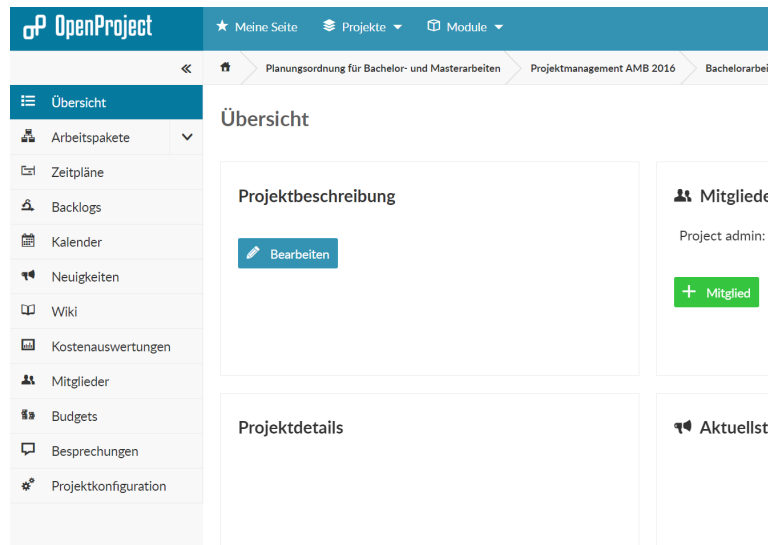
OpenProject

Meine Seite
Projekte
Module

«

Übersicht
Arbeitspakete
Zeitpläne
Backlogs
Kalender
Neuigkeiten
Wiki
Kostenauswertungen
Mitglieder
Budgets
Besprechungen
Projektkonfiguration

Planungsordnung für Bachelor- und Masterarbeiten
Projektmanagement AMB 2016
Bachelorarbei

Übersicht

Projektbeschreibung

Bearbeiten

Mitgliede

Project admin:

Mitglied

Projektdetails

Aktuellst